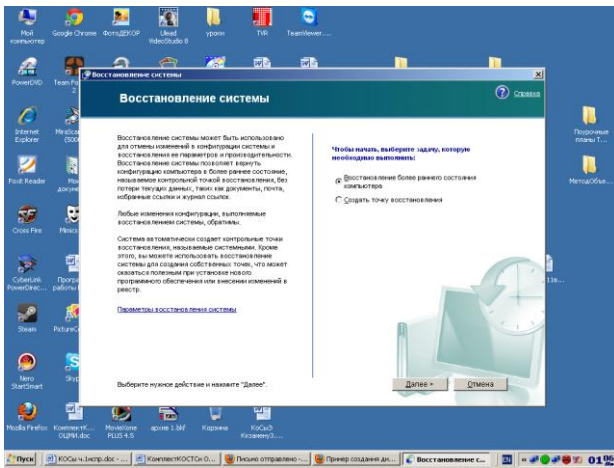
Мой компьютер
Google Chrome
ФотоДЕКОР
Ulead VideoStudio 8
уроки
TVR
TeamViewer....
PowerDVD
Team Po 2
Internet Explorer
Mirabal (SD)
Foxit Reader
Мо доку
Cross Fire
Minics
CyberLink PowerDirec...
Програ работы
Steam
PictureC
Nero StartSmart
Skyp
Mozilla Firefox
КомплектК... ОЦЕНИ.doc
Moviestorm PLUS 4.5
архив 1.bkf
Корзина
КоСыЭ Кезанеу3....
Поурочные планы Т...
МетодОбъе...
11s...

Восстановление системы
Восстановление системы
Справка

Восстановление системы может быть использовано для отмены изменений в конфигурации системы и восстановления ее параметров и производительности. Восстановление системы позволяет вернуть конфигурацию компьютера в более раннее состояние, называемое контрольной точкой восстановления, без потери текущих данных, таких как документы, почта, избранные ссылки и журнал ссылок.

Любые изменения конфигурации, выполняемые восстановлением системы, обратимы.

Система автоматически создает контрольные точки восстановления, называемые системными. Кроме этого, вы можете использовать восстановление системы для создания собственных точек, что может оказаться полезным при установке нового программного обеспечения или внесении изменений в реестр.

Параметры восстановления системы

Чтобы начать, выберите задачу, которую необходимо выполнить:

Восстановление более раннего состояния компьютера
Создать точку восстановления

Выберите нужное действие и нажмите "Далее".

Далее >
Отмена

Пуск
КОСы ч.1испр.doc -...
КомплектКОСТСн О...
Письмо отправлено -...
Пример создания дн...
Восстановление с...
EN
01:06